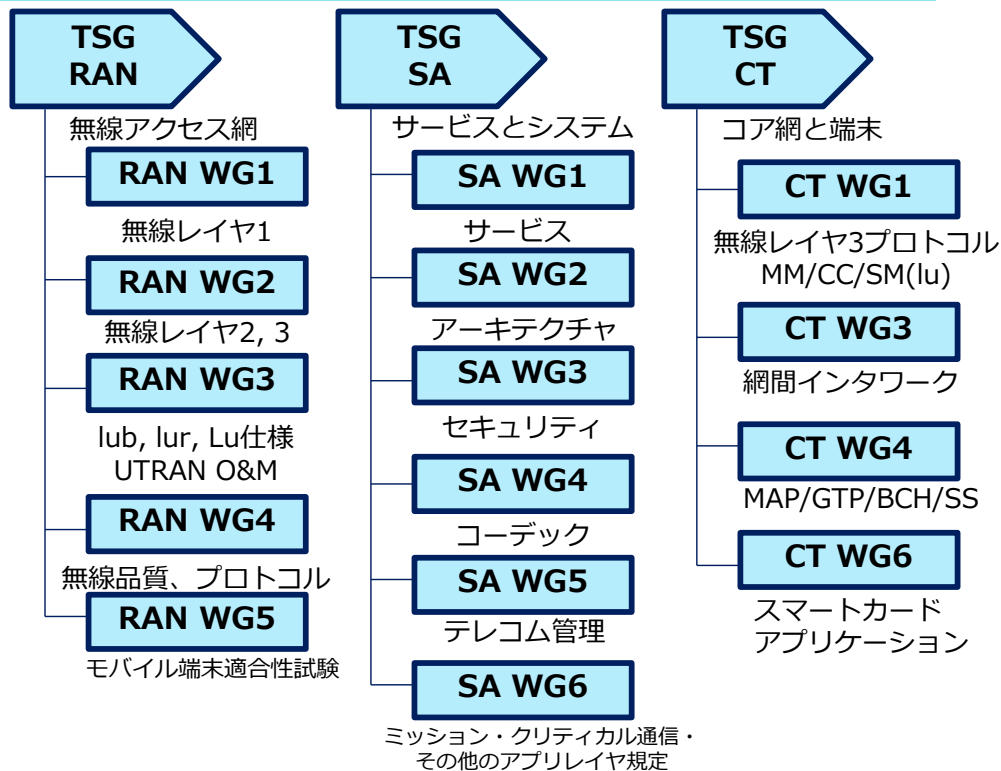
TSG RAN

無線アクセス網

RAN WG1

無線レイヤ1

RAN WG2

無線レイヤ2, 3

RAN WG3

lub, lur, Lu仕様
UTRAN O&M

RAN WG4

無線品質、プロトコル

RAN WG5

モバイル端末適合性試験

TSG SA

サービスとシステム

SA WG1

サービス

SA WG2

アーキテクチャ

SA WG3

セキュリティ

SA WG4

コーデック

SA WG5

テレコム管理

SA WG6

ミッション・クリティカル通信・
その他のアプリレイヤ規定

TSG CT

コア網と端末

CT WG1

無線レイヤ3プロトコル
MM/CC/SM(lu)

CT WG3

網間インタワーク

CT WG4

MAP/GTP/BCH/SS

CT WG6

スマートカード
アプリケーション